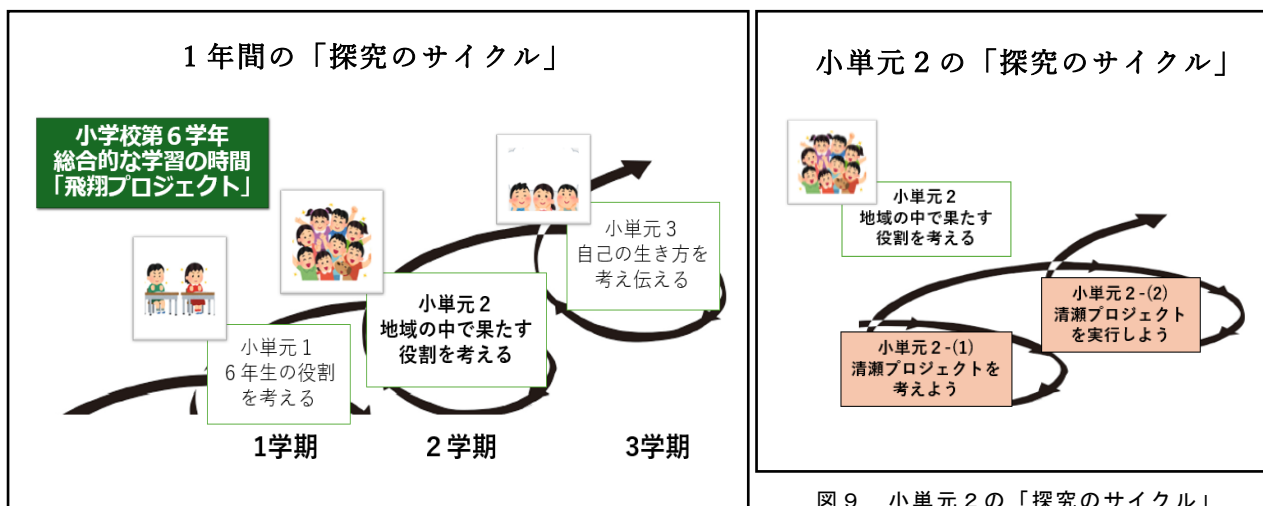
1年間の「探究のサイクル」

小学校第6学年
総合的な学習の時間
「飛翔プロジェクト」

小単元1
6年生の役割
を考える

小単元2
地域の中で果たす
役割を考える

小単元3
自己の生き方を
考え伝える

1学期

2学期

3学期

小単元2の「探究のサイクル」

小単元2
地域の中で果たす
役割を考える

小単元2-(1)
清瀬プロジェクトを
考えよう

小単元2-(2)
清瀬プロジェクト
を実行しよう

図9　小単元2の「探究のサイクル」